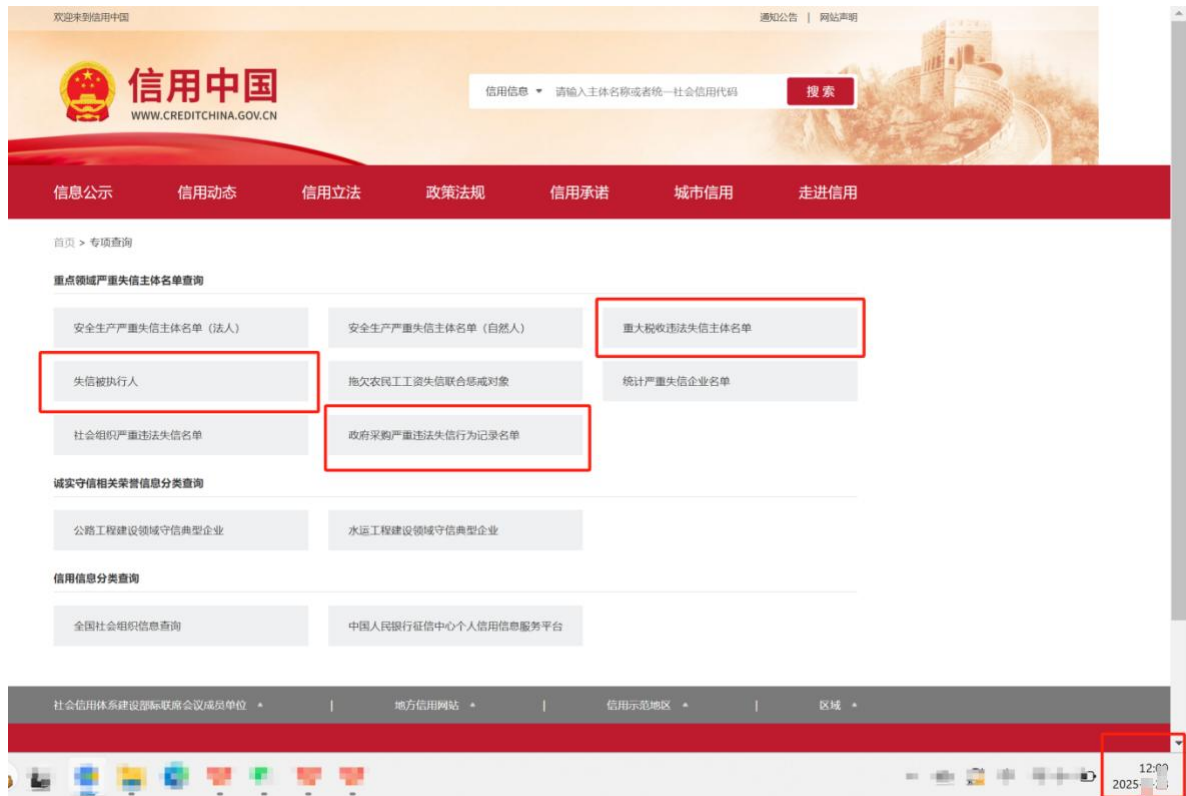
欢迎来到信用中国

通知公告 | 网站声明

信用中国
WWW.CREDITCHINA.GOV.CN

信用信息 ▾ 请输入主体名称或者统一社会信用代码 搜索

信息公示 信用动态 信用立法 政策法规 信用承诺 城市信用 走进信用

首页 > 专项查询

重点领域严重失信主体名单查询

安全生产严重失信主体名单（法人）

安全生产严重失信主体名单（自然人）

重大税收违法失信主体名单

失信被执行人

拖欠农民工工资失信联合惩戒对象

统计严重失信企业名单

社会组织严重违法失信名单

政府采购严重违法失信行为记录名单

诚实守信相关荣誉信息分类查询

公路工程建设领域守信典型企业

水运工程建设领域守信典型企业

信用信息分类查询

全国社会组织信息查询

中国人民银行征信中心个人信用信息服务平台

社会信用体系建设部际联席会议成员单位 ▴ | 地方信用网站 ▴ | 信用示范地区 ▴ | 区域 ▴

12:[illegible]
2025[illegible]